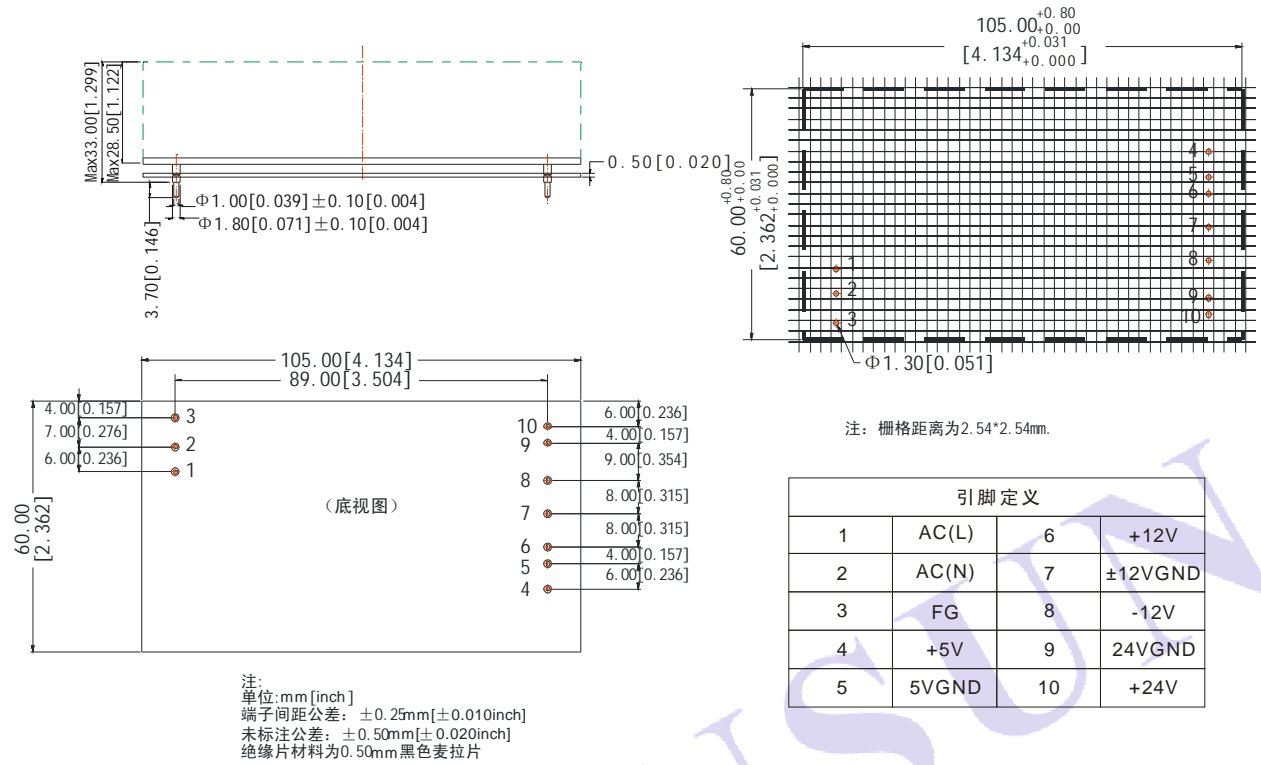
Max33.00[1.299]
Max28.50[1.122]
0.50[0.020]
Φ1.00[0.039]±0.10[0.004]
Φ1.80[0.071]±0.10[0.004]
3.70[0.146]

$105.00^{+0.80}_{+0.00}$
$[4.134^{+0.031}_{+0.000}]$
$60.00^{+0.80}_{+0.00}$
$[2.362^{+0.031}_{+0.000}]$
4
5
6
7
8
9
10
1
2
3
Φ1.30[0.051]

105.00[4.134]
89.00[3.504]
4.00[0.157]
7.00[0.276]
6.00[0.236]
3
2
1
60.00
[2.362]
(底视图)
10
9
8
7
6
5
4
6.00[0.236]
4.00[0.157]
9.00[0.354]
8.00[0.315]
8.00[0.315]
4.00[0.157]
6.00[0.236]

注:栅格距离为2.54*2.54mm.

| 引脚定义 | | | |
|---|---|---|---|
| 1 | AC(L) | 6 | +12V |
| 2 | AC(N) | 7 | ±12VGND |
| 3 | FG | 8 | -12V |
| 4 | +5V | 9 | 24VGND |
| 5 | 5VGND | 10 | +24V |

注:
单位:mm[inch]
端子间距公差:±0.25mm[±0.010inch]
未标注公差:±0.50mm[±0.020inch]
绝缘片材料为0.50mm黑色麦拉片

MORNSUN